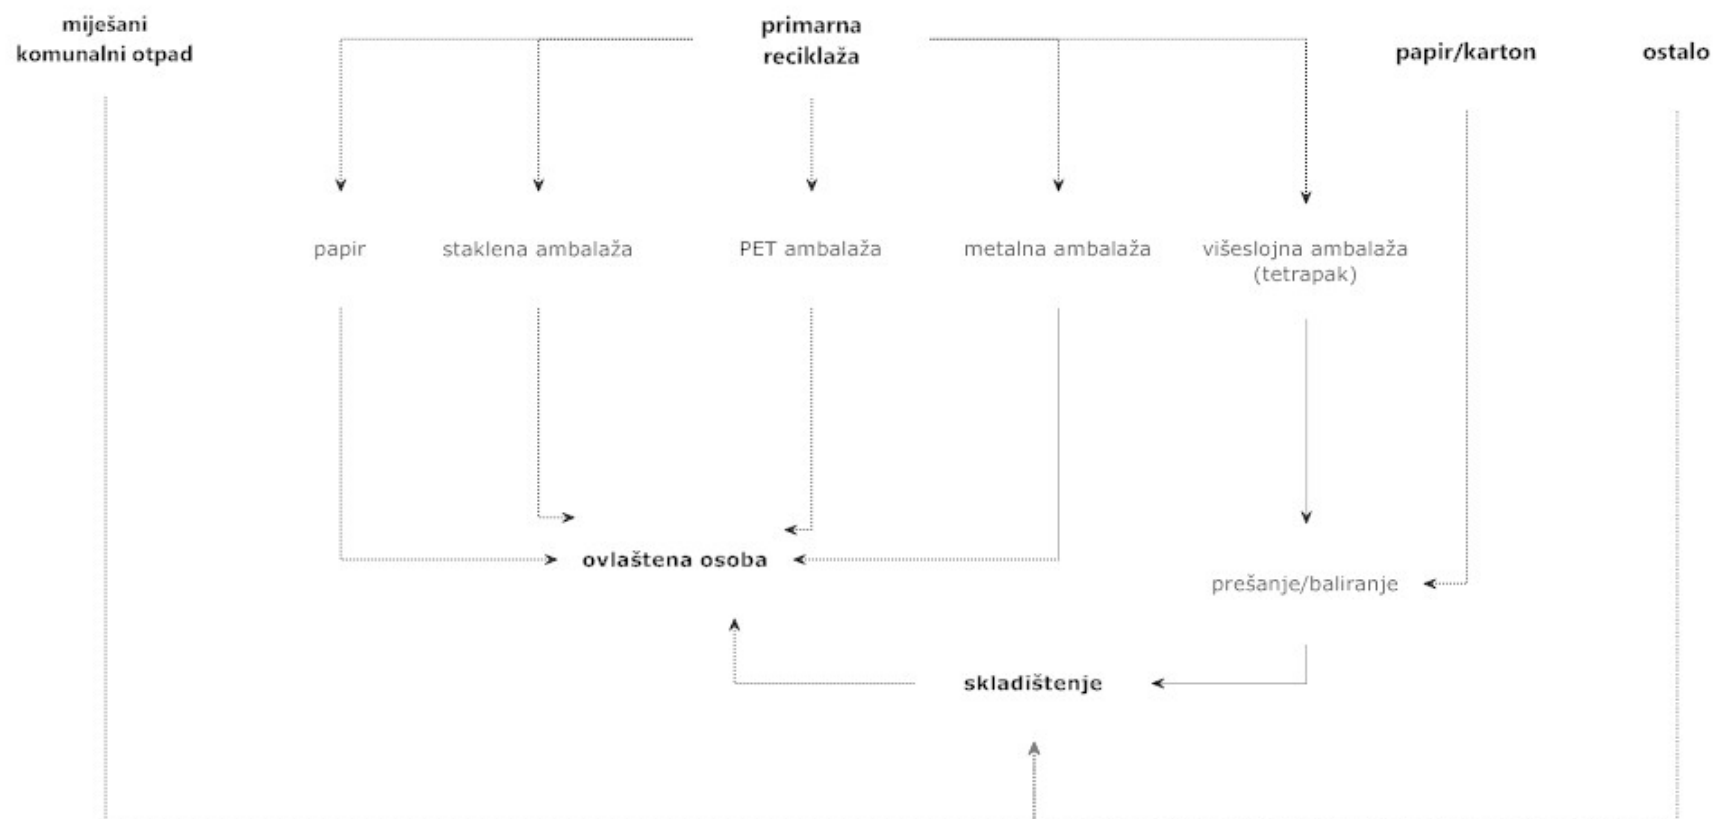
miješani komunalni otpad

primarna reciklaža

papir/karton

ostalo

papir

staklena ambalaža

PET ambalaža

metalna ambalaža

višeslojna ambalaža (tetrapak)

ovlaštena osoba

prešanje/baliranje

skladištenje